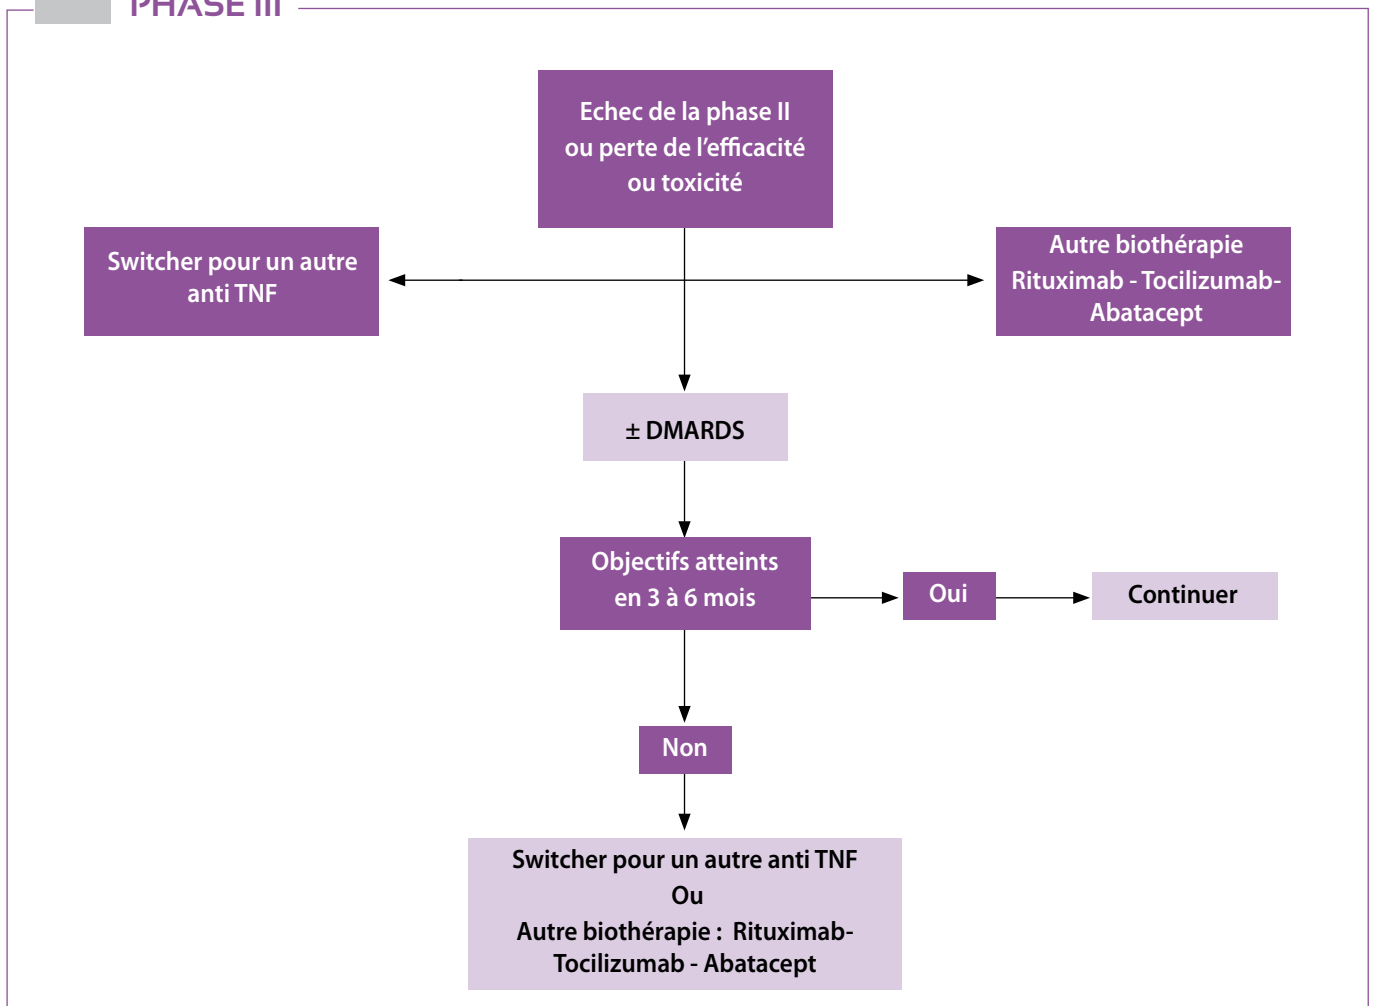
PHASE III

Echec de la phase II ou perte de l'efficacité ou toxicité

Switcher pour un autre anti TNF

Autre biothérapie Rituximab - Tocilizumab- Abatacept

± DMARDS

Objectifs atteints en 3 à 6 mois

Oui

Continuer

Non

Switcher pour un autre anti TNF
Ou
Autre biothérapie : Rituximab- Tocilizumab - Abatacept